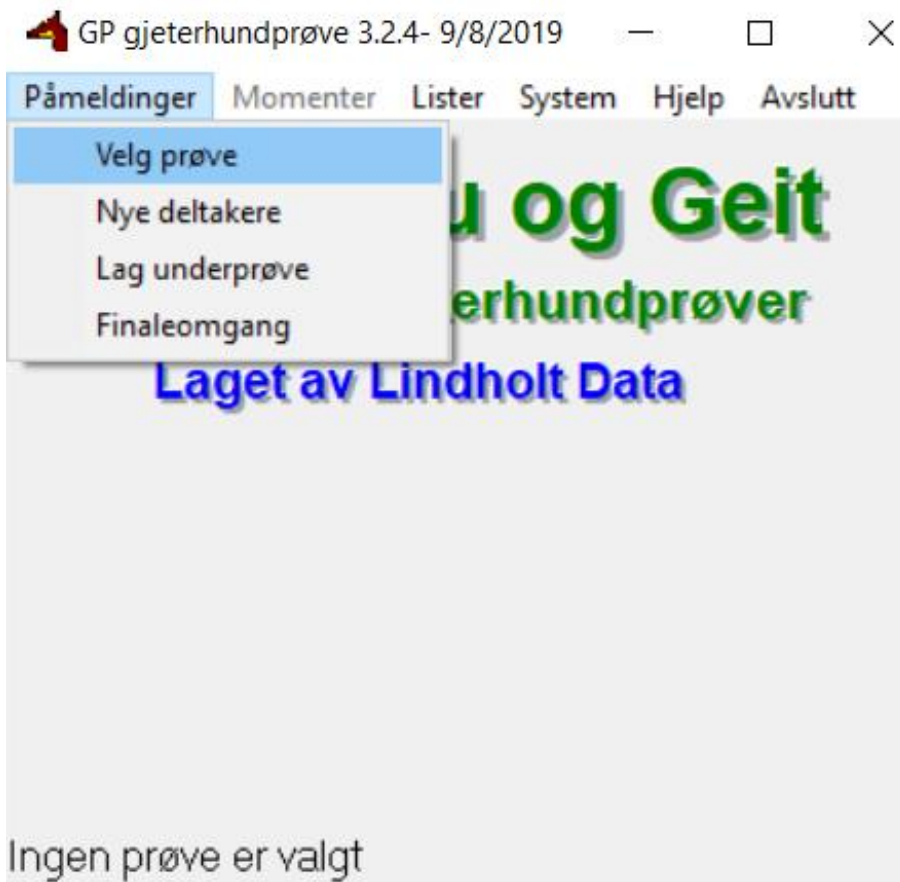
GP gjeterhundprøve 3.2.4- 9/8/2019

Påmeldinger Momenter Lister System Hjelp Avslutt

Velg prøve
Nye deltakere
Lag underprøve
Finaleomgang

u og Geit

erhundprøver

Laget av Lindholt Data

Ingen prøve er valgt